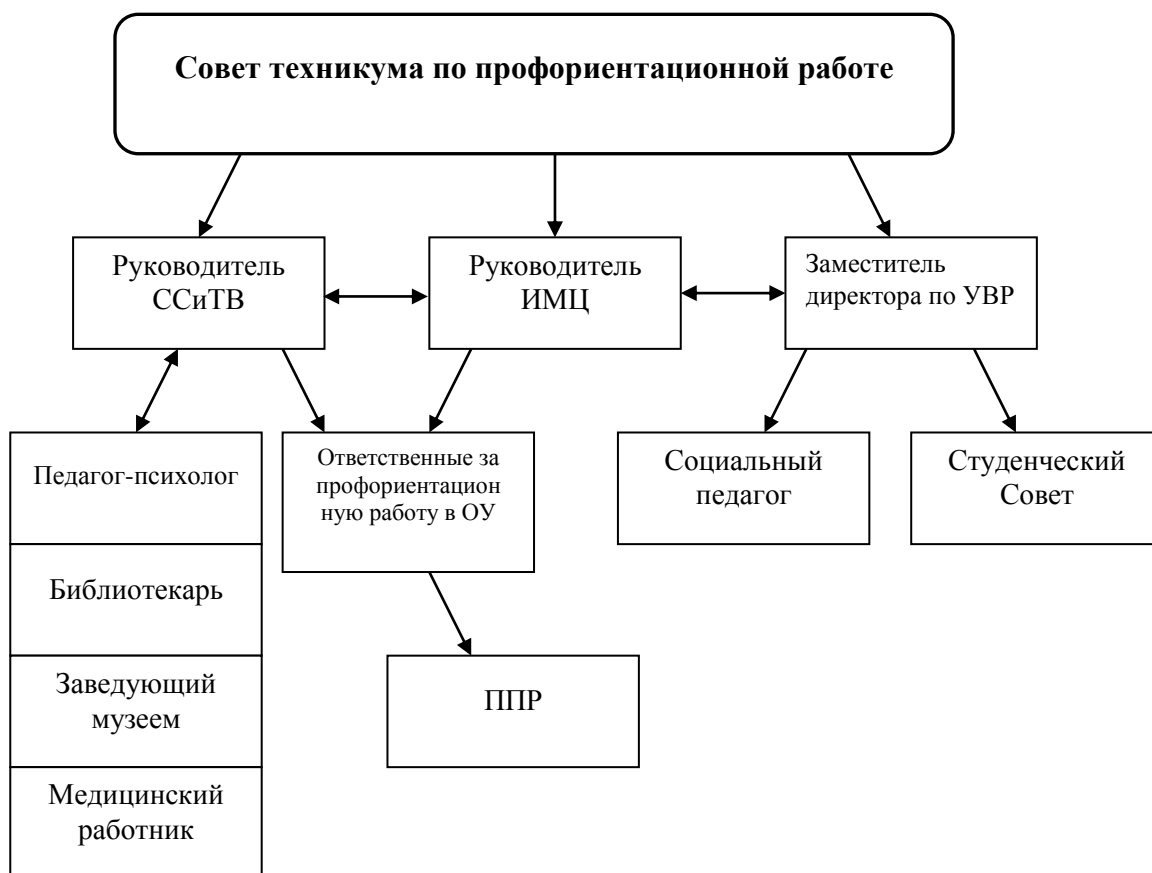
Совет техникума по профориентационной работе

Руководитель ССиТВ

Руководитель ИМЦ

Заместитель директора по УВР

Педагог-психолог

Ответственные за профориентационную работу в ОУ

Социальный педагог

Студенческий Совет

Библиотекарь

ППР

Заведующий музеем

Медицинский работник